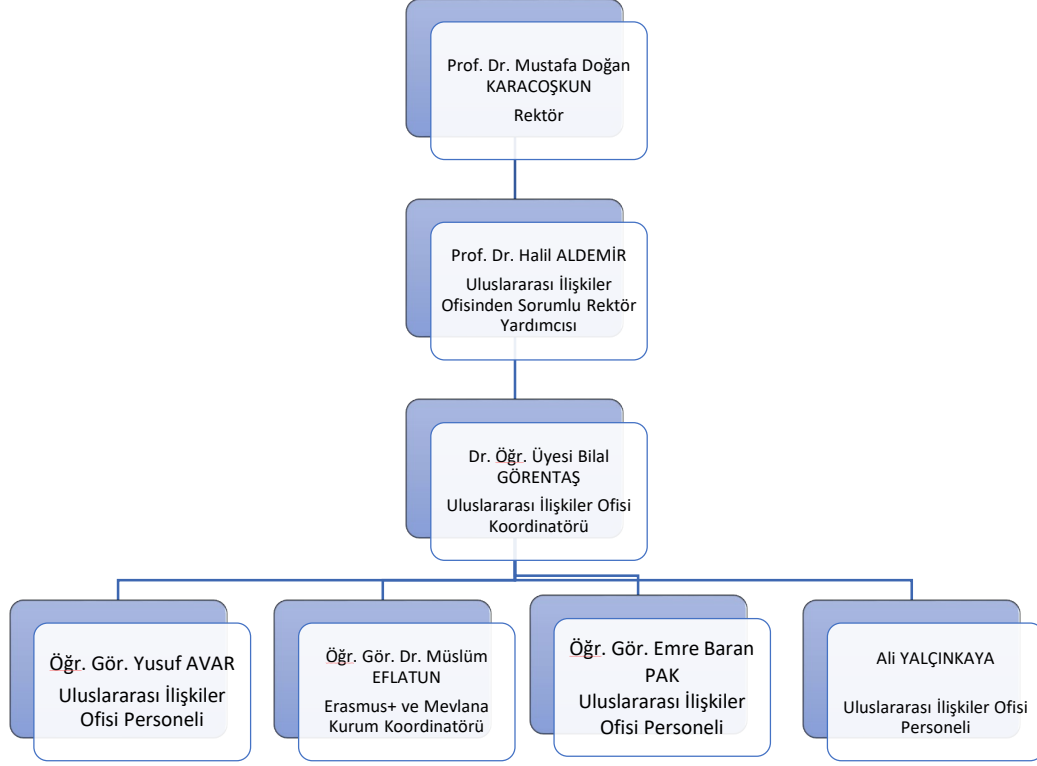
Prof. Dr. Mustafa Doğan KARACOŞKUN
Rektör

Prof. Dr. Halil ALDEMİR
Uluslararası İlişkiler Ofisinden Sorumlu Rektör Yardımcısı

Dr. Öğr. Üyesi Bilal GÖRENTAŞ
Uluslararası İlişkiler Ofisi Koordinatörü

Öğr. Gör. Yusuf AVAR
Uluslararası İlişkiler Ofisi Personeli

Öğr. Gör. Dr. Müslüm EFLATUN
Erasmus+ ve Mevlana Kurum Koordinatörü

Öğr. Gör. Emre Baran PAK
Uluslararası İlişkiler Ofisi Personeli

Ali YALÇINKAYA
Uluslararası İlişkiler Ofisi Personeli